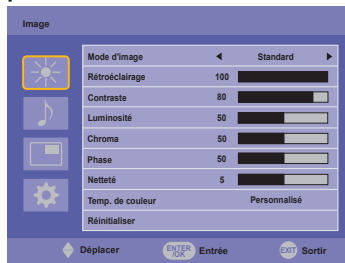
Image

| | | |
|---|---|---|
| Mode d'image | ◄ | Standard ► |
| Rétroéclairage | 100 | |
| Contraste | 80 | |
| Luminosité | 50 | |
| Chroma | 50 | |
| Phase | 50 | |
| Netteté | 5 | |
| Temp. de couleur | | Personnalisé |
| Réinitialiser | | |

Déplacer ENTER /OK Entrée EXIT Sortir